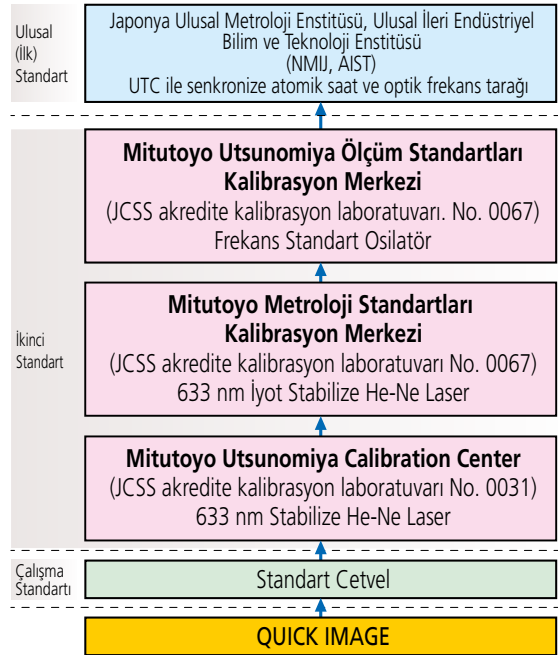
Ulusal (İlk) Standart

Japonya Ulusal Metroloji Enstitüsü, Ulusal İleri Endüstriyel Bilim ve Teknoloji Enstitüsü (NMIJ, AIST)
UTC ile senkronize atomik saat ve optik frekans tarağı

İkinci Standart

**Mitutoyo Utsunomiya Ölçüm Standartları Kalibrasyon Merkezi**
(JCSS akredite kalibrasyon laboratuvarı. No. 0067)
Frekans Standart Osilatör

**Mitutoyo Metroloji Standartları Kalibrasyon Merkezi**
(JCSS akredite kalibrasyon laboratuvarı No. 0067)
633 nm İyot Stabilize He-Ne Laser

**Mitutoyo Utsunomiya Calibration Center**
(JCSS akredite kalibrasyon laboratuvarı No. 0031)
633 nm Stabilize He-Ne Laser

Çalışma Standartı

Standart Cetvel

QUICK IMAGE